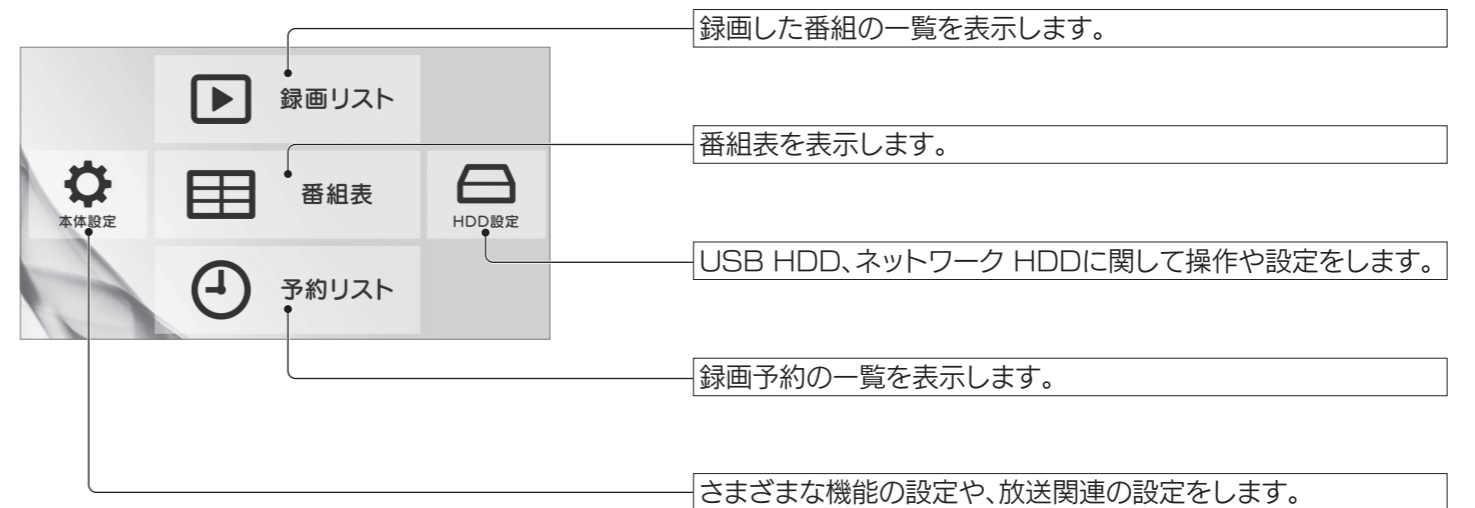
録画リスト

本体設定

番組表

HDD設定

予約リスト

録画した番組の一覧を表示します。

番組表を表示します。

USB HDD、ネットワーク HDDに関して操作や設定をします。

録画予約の一覧を表示します。

さまざまな機能の設定や、放送関連の設定をします。